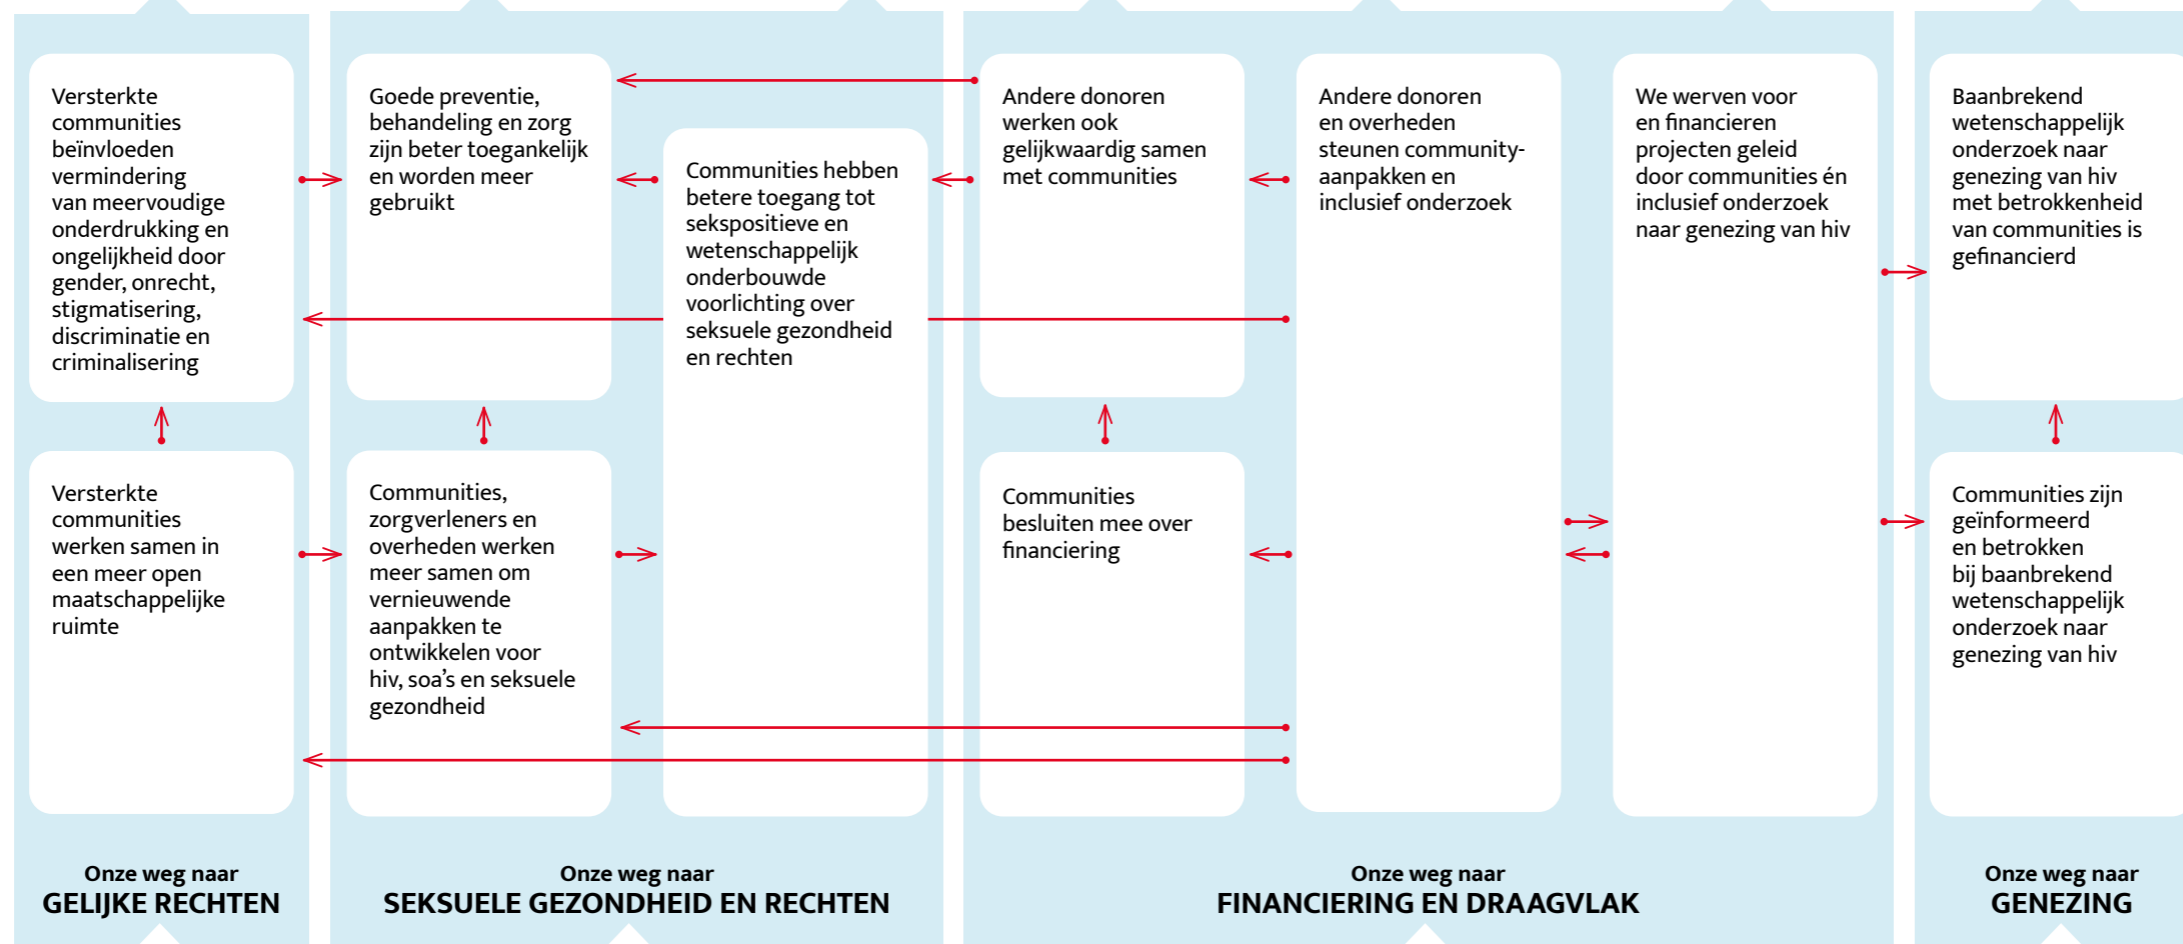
Versterkte communities beïnvloeden vermindering van meervoudige onderdrukking en ongelijkheid door gender, onrecht, stigmatisering, discriminatie en criminalisering

Versterkte communities werken samen in een meer open maatschappelijke ruimte

Onze weg naar
GELIJKE RECHTEN

Goede preventie, behandeling en zorg zijn beter toegankelijk en worden meer gebruikt

Communities, zorgverleners en overheden werken meer samen om vernieuwende aanpakken te ontwikkelen voor hiv, soa's en seksuele gezondheid

Communities hebben betere toegang tot sekspositieve en wetenschappelijk onderbouwde voorlichting over seksuele gezondheid en rechten

Onze weg naar
SEKSUELE GEZONDHEID EN RECHTEN

Andere donoren werken ook gelijkwaardig samen met communities

Communities besluiten mee over financiering

Andere donoren en overheden steunen community-aanpakken en inclusief onderzoek

We werven voor en financieren projecten geleid door communities én inclusief onderzoek naar genezing van hiv

Onze weg naar
FINANCIERING EN DRAAGVLAK

Baanbrekend wetenschappelijk onderzoek naar genezing van hiv met betrokkenheid van communities is gefinancierd

Communities zijn geïnformeerd en betrokken bij baanbrekend wetenschappelijk onderzoek naar genezing van hiv

Onze weg naar
GENEZING